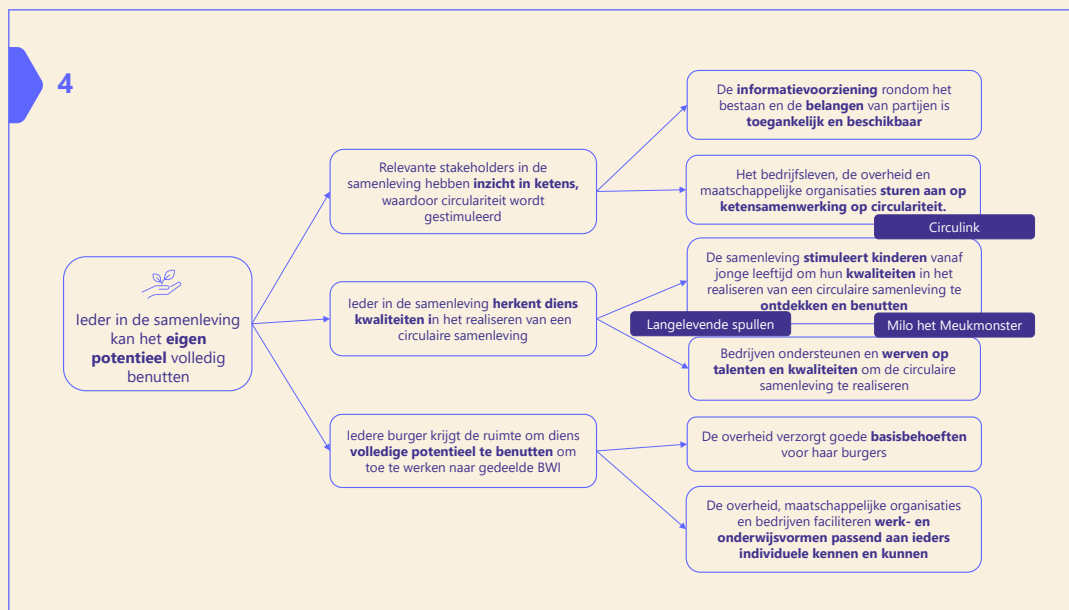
4

Ieder in de samenleving kan het **eigen potentieel** volledig benutten

Relevante stakeholders in de samenleving hebben **inzicht in ketens,** waardoor circulariteit wordt gestimuleerd

Ieder in de samenleving **herkent diens kwaliteiten i**n het realiseren van een circulaire samenleving

Iedere burger krijgt de ruimte om diens **volledige potentieel te benutten** om toe te werken naar gedeelde BWI

De **informatievoorziening** rondom het bestaan en de **belangen** van partijen is **toegankelijk en beschikbaar**

Het bedrijfsleven, de overheid en maatschappelijke organisaties **sturen aan op ketensamenwerking op circulariteit.**

Circulink

De samenleving **stimuleert kinderen** vanaf jonge leeftijd om hun **kwaliteiten** in het realiseren van een circulaire samenleving te **ontdekken en benutten**

Langelevende spullen

Milo het Meukmonster

Bedrijven ondersteunen en **werven op talenten en kwaliteiten** om de circulaire samenleving te realiseren

De overheid verzorgt goede **basisbehoeften** voor haar burgers

De overheid, maatschappelijke organisaties en bedrijven faciliteren **werk- en onderwijsvormen passend aan ieders individuele kennen en kunnen**